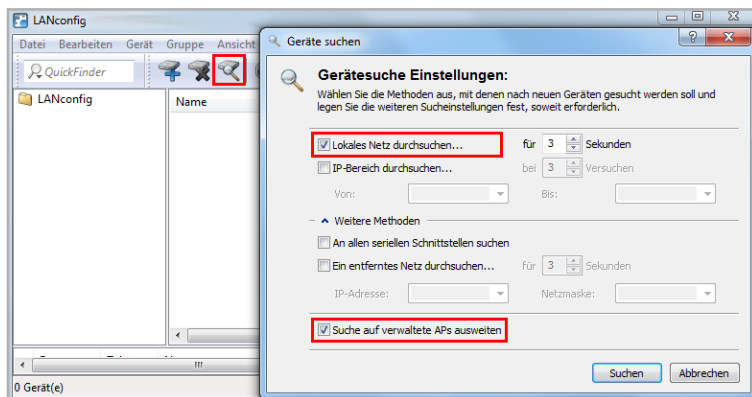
LANconfig

Datei Bearbeiten Gerät Gruppe Ansicht

QuickFinder

LANconfig

Name

0 Gerät(e)

Geräte suchen

Gerätesuche Einstellungen:

Wählen Sie die Methoden aus, mit denen nach neuen Geräten gesucht werden soll und legen Sie die weiteren Sucheinstellungen fest, soweit erforderlich.

Lokales Netz durchsuchen... für 3 Sekunden

IP-Bereich durchsuchen... bei 3 Versuchen

Von: Bis:

Weitere Methoden

An allen seriellen Schnittstellen suchen

Ein entferntes Netz durchsuchen... für 3 Sekunden

IP-Adresse: Netzmaske:

Suche auf verwaltete APs ausweiten

Suchen Abbrechen